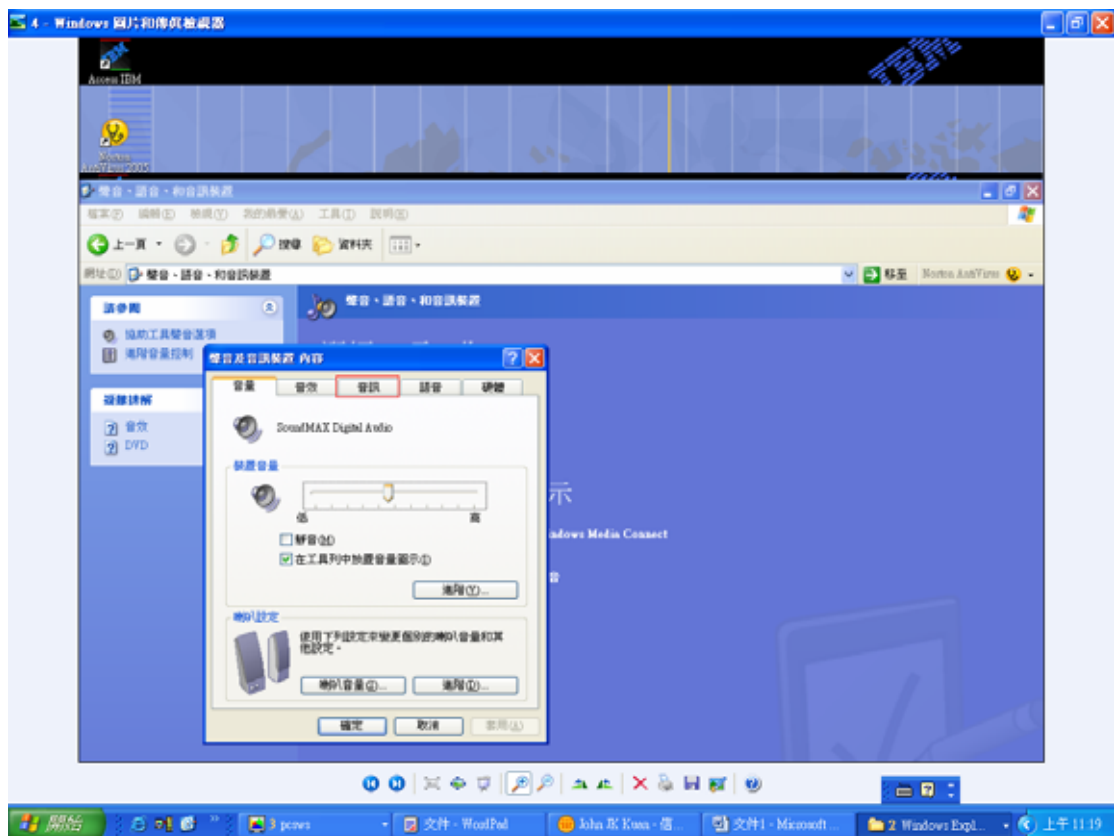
4 - Windows 圖片和傳真檢視器

Access IBM

Norton AntiVirus 2005

IBM

聲音、語音、和音訊裝置

檔案(F) 編輯(E) 檢視(V) 我的最愛(A) 工具(T) 說明(H)

上一頁 搜尋 資料夾

網址(D) 聲音、語音、和音訊裝置

移至 Norton AntiVirus

請參閱

協助工具聲音選項

進階音量控制

疑難排解

音效

DVD

聲音、語音、和音訊裝置

聲音及音訊裝置 內容

音量 音效 音訊 語音 硬體

SoundMAX Digital Audio

裝置音量

低 高

靜音(M)

在工具列中放置音量圖示(I)

進階(V)...

喇叭設定

使用下列設定來變更個別的喇叭音量和其他設定。

喇叭音量(S)... 進階(D)...

確定 取消 套用(A)

示

indows Media Connect

開始

3 pcaws

文件 - WordPad

John K Kuan - 信...

文件1 - Microsoft ...

2 Windows Expl...

上午 11:19